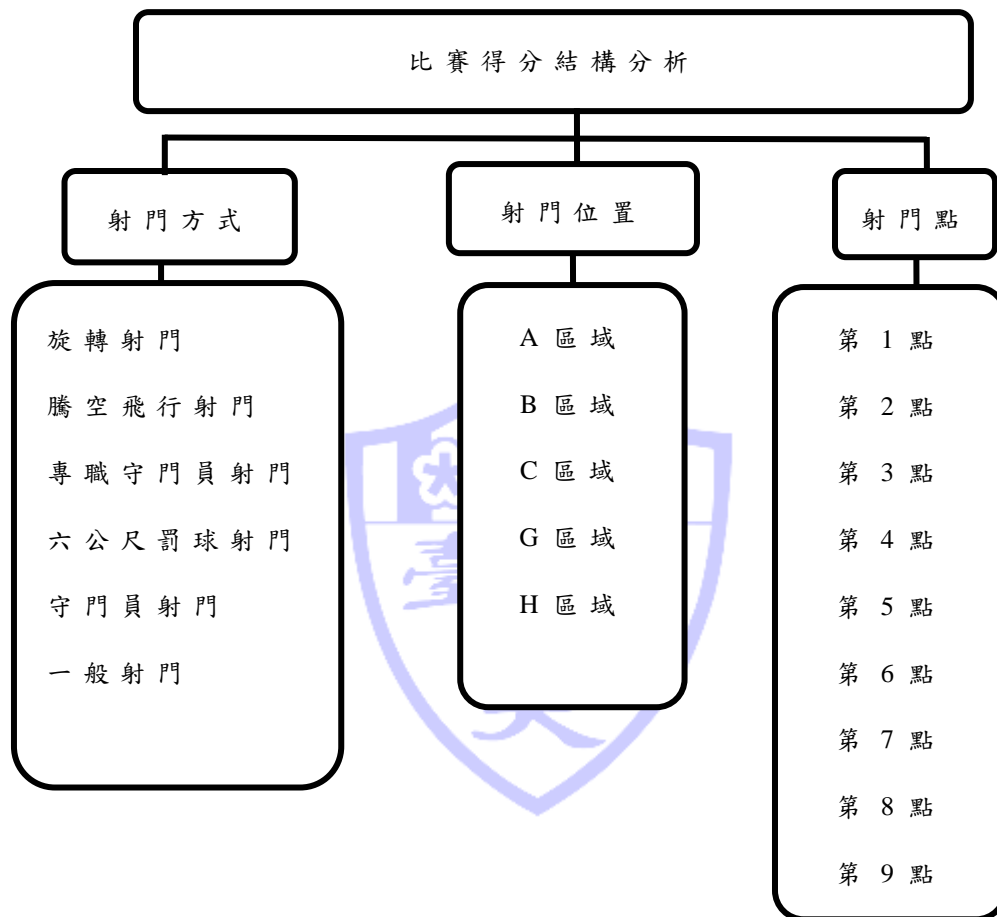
比賽得分結構分析

射門方式

旋轉射門
騰空飛行射門
專職守門員射門
六公尺罰球射門
守門員射門
一般射門

射門位置

A 區域
B 區域
C 區域
G 區域
H 區域

射門點

第 1 點
第 2 點
第 3 點
第 4 點
第 5 點
第 6 點
第 7 點
第 8 點
第 9 點